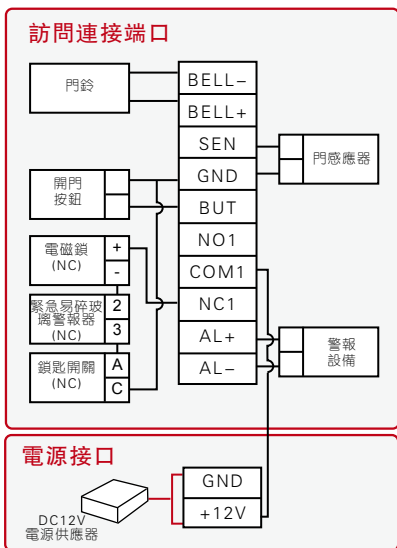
訪問連接端口

門鈴

BELL−

BELL+

SEN

門感應器

開門
按鈕

GND

BUT

NO1

電磁鎖
(NC)

+

-

COM1

緊急易碎玻璃警報器
(NC)

2

3

NC1

AL+

警報
設備

鎖匙開關
(NC)

A

C

AL−

電源接口

GND

+12V

DC12V
電源供應器